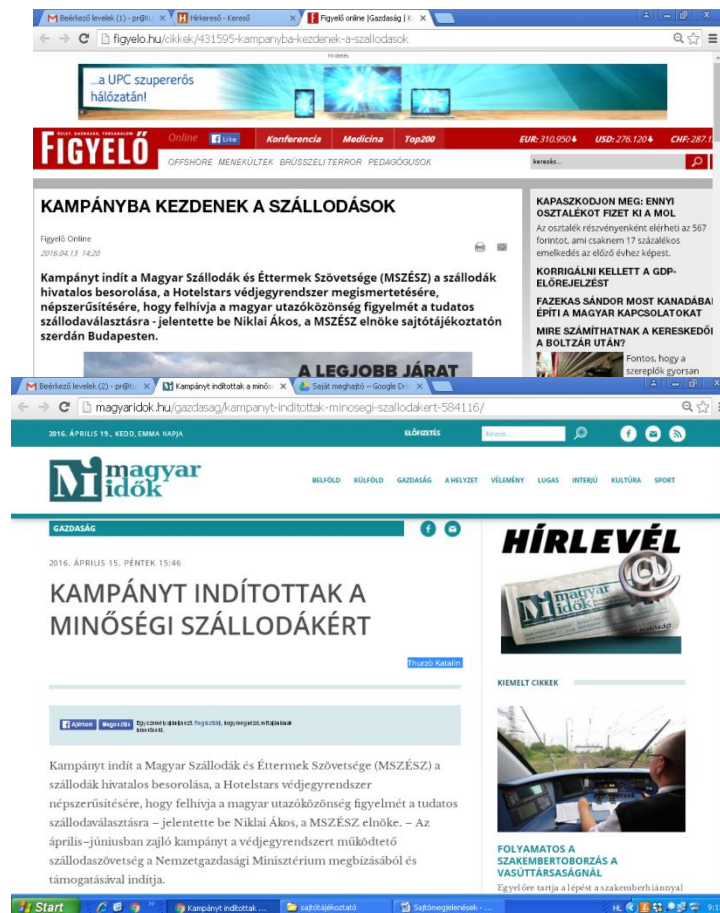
Beérkező levelek (1) - pr@t | Hírkereső - Kereső | Figyelő online |Gazdaság | K

figyelo.hu/cikkek/431595-kampanyba-kezdenek-a-szallodasok

Hirdetés

...a UPC szupererős hálózatán!

FIGYELŐ Online Like Konferencia Medicina Top200 EUR: 310.950 USD: 276.120 CHF: 287.1

OFFSHORE MENEKÜLTEK BRÜSSZELI TERROR PEDAGÓGUSOK kereső...

KAMPÁNYBA KEZDENEK A SZÁLLODÁSOK

Figyelő Online
2016.04.13 14:20

Kampányt indít a Magyar Szállodák és Éttermek Szövetsége (MSZÉSZ) a szállodák hivatalos besorolása, a Hotelstars védjegyrendszer megismertetésére, népszerűsítésére, hogy felhívja a magyar utazóközönség figyelmét a tudatos szállodaválasztásra - jelentette be Niklai Ákos, a MSZÉSZ elnöke sajtótájékoztatón szerdán Budapesten.

A LEGJOBB JÁRAT

KAPASZKODJON MEG: ENNYI OSZTALÉKOT FIZET KI A MOL
Az osztalék részvényenként elérheti az 567 forintot, ami csaknem 17 százalékos emelkedés az előző évhez képest.

KORRIGÁLNI KELLETT A GDP-ELŐREJELZÉST

FAZEKAS SÁNDOR MOST KANADÁBAN ÉPÍTI A MAGYAR KAPCSOLATOKAT

MIRE SZÁMÍTHATNAK A KERESKEDŐK A BOLTZÁR UTÁN?
Fontos, hogy a szereplők gyorsan

Beérkező levelek (2) - pr@t | Kampányt indítottak a minős | Saját meghajtó – Google Dri

magyaridok.hu/gazdasag/kampanyt-inditottak-minosegi-szallodakert-584116/

2016. ÁPRILIS 19., KEDD, EMMA NAPJA ELŐFIZETÉS Keresés...

magyar idők BELFÖLD KÜLFÖLD GAZDASÁG A HELYZET VÉLEMÉNY LUGAS INTERJÚ KULTÚRA SPORT

GAZDASÁG

2016. ÁPRILIS 15. PÉNTEK 15:46

KAMPÁNYT INDÍTOTTAK A MINŐSÉGI SZÁLLODÁKÉRT

Thurzó Katalin

Ajánlom Megosztás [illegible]

Kampányt indít a Magyar Szállodák és Éttermek Szövetsége (MSZÉSZ) a szállodák hivatalos besorolása, a Hotelstars védjegyrendszer népszerűsítésére, hogy felhívja a magyar utazóközönség figyelmét a tudatos szállodaválasztásra – jelentette be Niklai Ákos, a MSZÉSZ elnöke. – Az április–júniusban zajló kampányt a védjegyrendszert működtető szállodaszövetség a Nemzetgazdasági Minisztérium megbízásából és támogatásával indítja.

HÍRLEVÉL
magyar idők

KIEMELT CIKKEK

FOLYAMATOS A SZAKEMBERTOBORZÁS A VASÚTTÁRSASÁGNÁL
Egyelőre tartja a lépést a szakemberhiánnyal

Start | Kampányt indítottak ... | sajtótájékoztató | Sajtómegjelenések - ... | HU